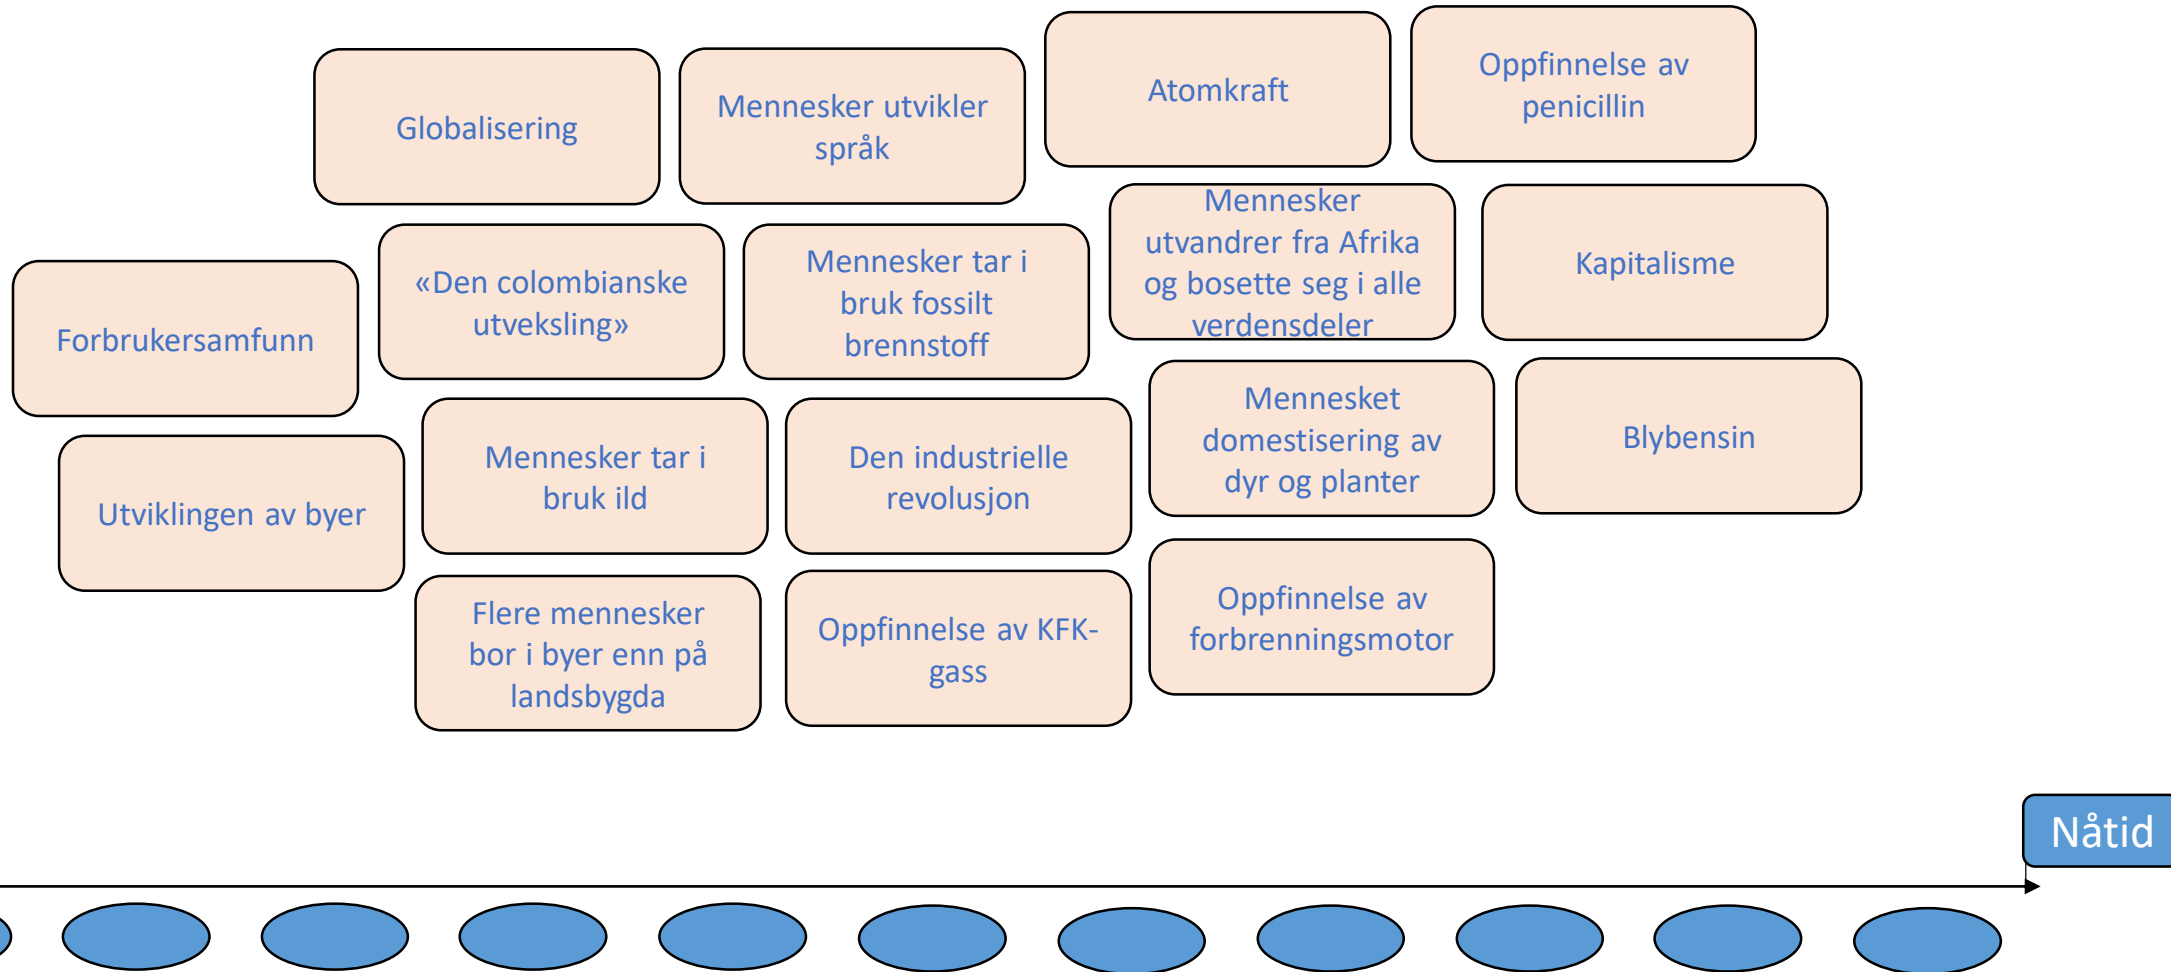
Globalisering

Mennesker utvikler språk

Atomkraft

Oppfinnelse av penicillin

Mennesker utvandrer fra Afrika og bosette seg i alle verdensdeler

Kapitalisme

Forbrukersamfunn

«Den colombianske utveksling»

Mennesker tar i bruk fossilt brennstoff

Mennesket domestisering av dyr og planter

Blybensin

Utviklingen av byer

Mennesker tar i bruk ild

Den industrielle revolusjon

Flere mennesker bor i byer enn på landsbygda

Oppfinnelse av KFK-gass

Oppfinnelse av forbrenningsmotor

Nåtid